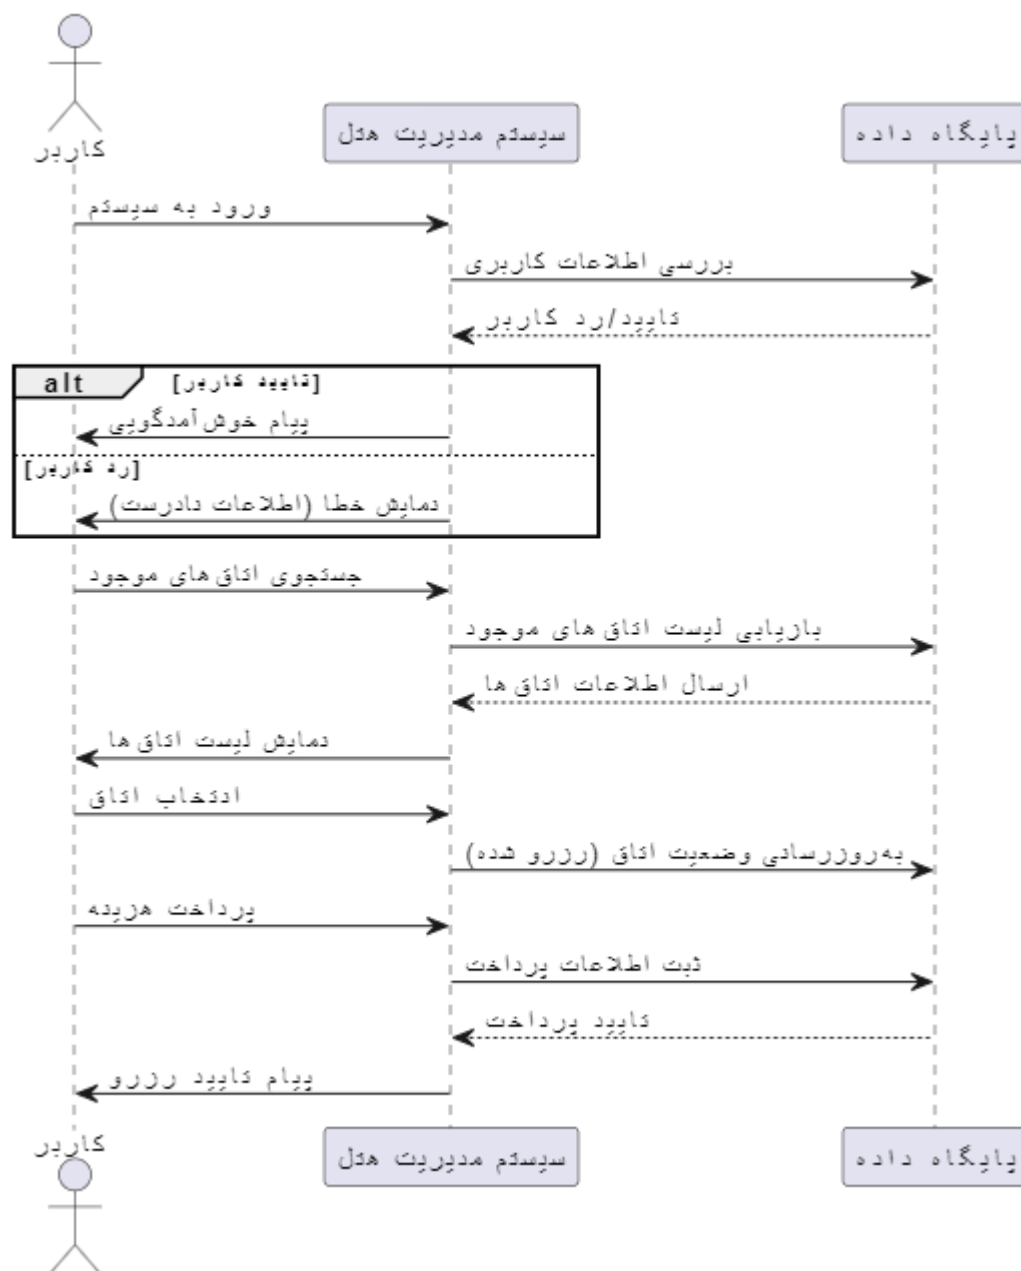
کاربر

سیستم مدیریت هتل

پایگاه داده

ورود به سیستم

بررسی اطلاعات کاربری

تایید/رد کاربر

alt [تایید کاربر]

پیام خوش‌آمدگویی

[رد کاربر]

نمایش خطا (اطلاعات نادرست)

جستجوی اتاق های موجود

بازیابی لیست اتاق های موجود

ارسال اطلاعات اتاق ها

نمایش لیست اتاق ها

انتخاب اتاق

به‌روزرسانی وضعیت اتاق (رزرو شده)

پرداخت هزینه

ثبت اطلاعات پرداخت

تایید پرداخت

پیام تایید رزرو

کاربر

سیستم مدیریت هتل

پایگاه داده